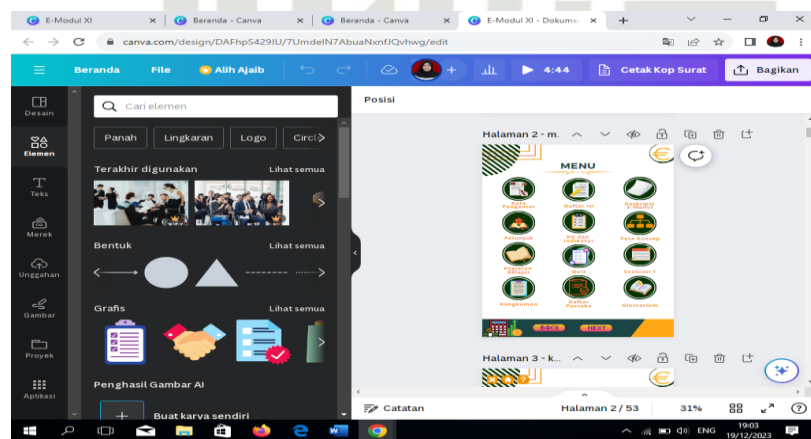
E-Modul XI | Beranda - Canva | Beranda - Canva | E-Modul XI - Dokume

canva.com/design/DAFhpS429IU/7UmdelN7AbuaNxnfJQvhwg/edit

Beranda File Alih Ajaib 4:44 Cetak Kop Surat Bagikan

Desain
Elemen
Teks
Merek
Unggahan
Gambar
Proyek
Aplikasi

Cari elemen

Panah Lingkaran Logo Circl

Terakhir digunakan Lihat semua

Bentuk Lihat semua

Grafis Lihat semua

Penghasil Gambar AI

Buat karya sendiri

Posisi

Halaman 2 - m.

MENU

Kata Pengantar
Daftar Isi
Rancangan E-Modul
Petunjuk
KD dan Indikator
Peta Konsep
Kegiatan Belajar
Kuis
Evaluasi 1
Rangkuman
Daftar Pustaka
Glosarium

BACK NEXT

Halaman 3 - k.

Catatan Halaman 2 / 53 31%

ENG 19:03 19/12/2023